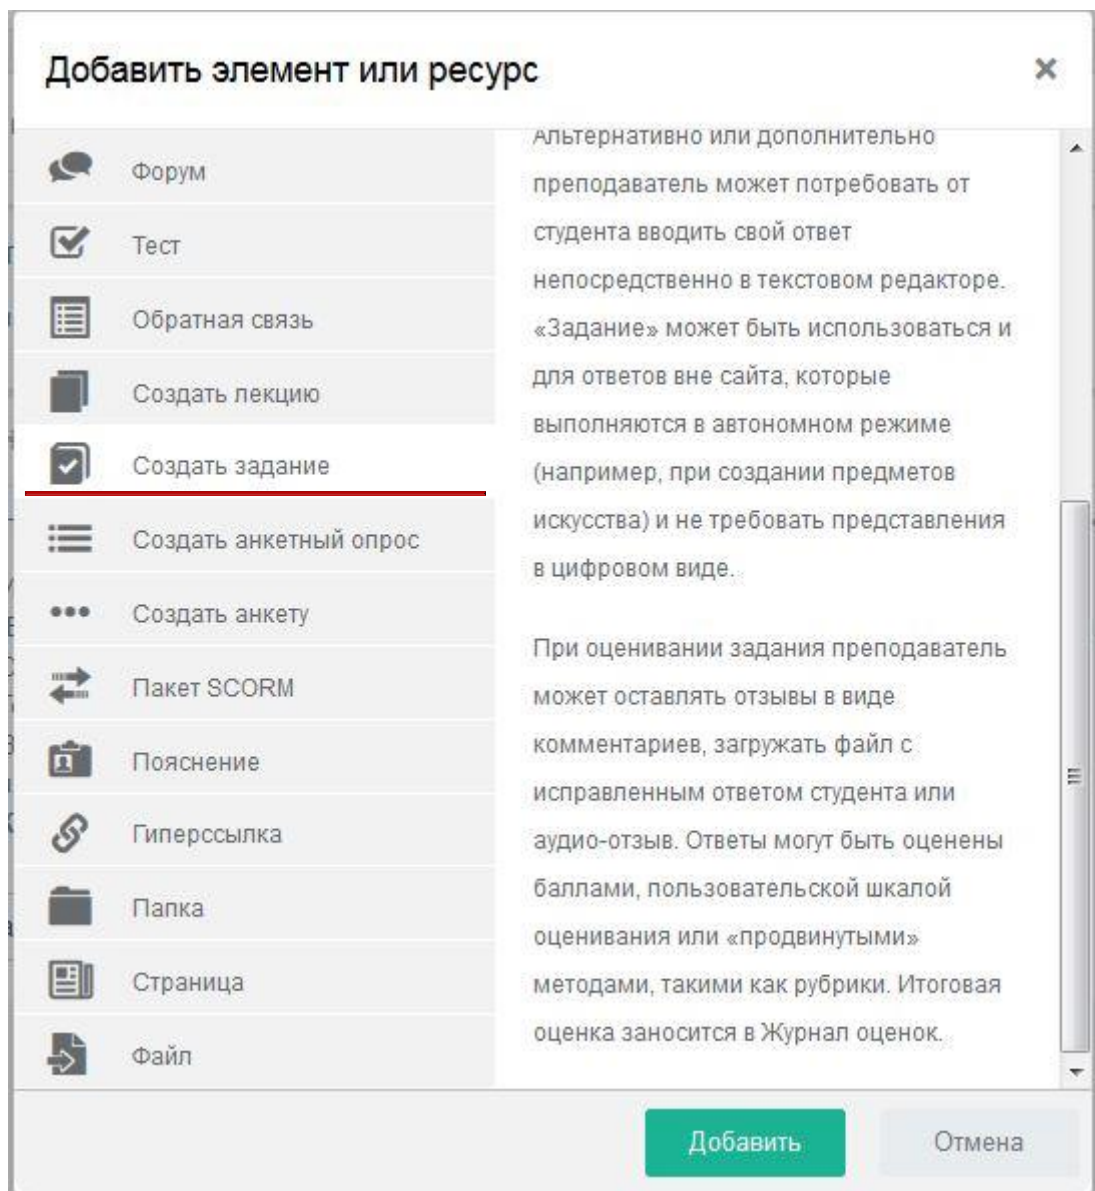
Добавить элемент или ресурс

×

Форум
Тест
Обратная связь
Создать лекцию
Создать задание
Создать анкетный опрос
Создать анкету
Пакет SCORM
Пояснение
Гиперссылка
Папка
Страница
Файл

Альтернативно или дополнительно преподаватель может потребовать от студента вводить свой ответ непосредственно в текстовом редакторе. «Задание» может быть использоваться и для ответов вне сайта, которые выполняются в автономном режиме (например, при создании предметов искусства) и не требовать представления в цифровом виде.

При оценивании задания преподаватель может оставлять отзывы в виде комментариев, загружать файл с исправленным ответом студента или аудио-отзыв. Ответы могут быть оценены баллами, пользовательской шкалой оценивания или «продвинутыми» методами, такими как рубрики. Итоговая оценка заносится в Журнал оценок.

Добавить

Отмена